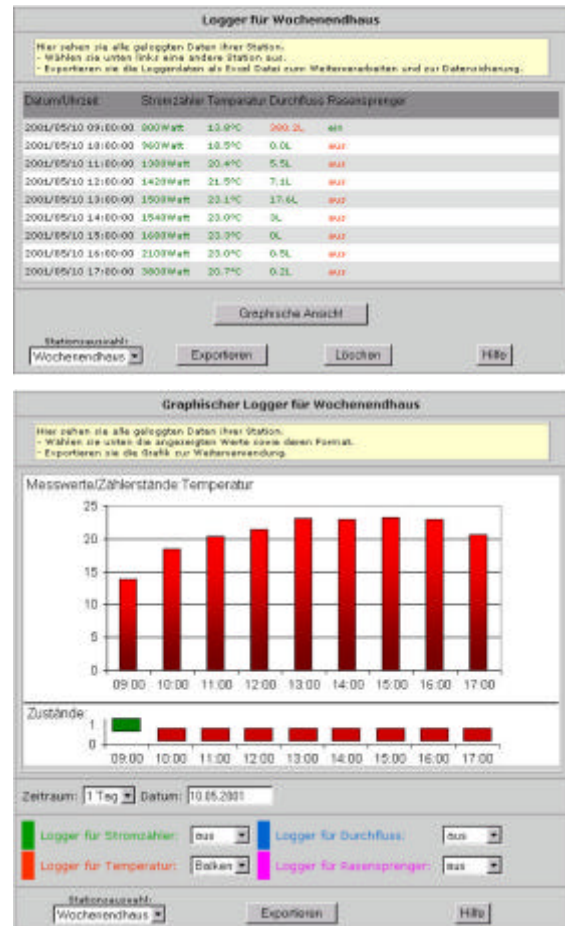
Logger für Wochenendhaus

Hier sehen sie alle geloggten Daten ihrer Station.
- Wählen sie unten links eine andere Station aus.
- Exportieren sie die Loggendaten als Excel Datei zum Weiterverarbeiten und zur Datensicherung.

| Datum/Uhrzeit | Stromzähler | Temperatur | Durchfluss | Rasensprenger |
|---|---|---|---|---|
| 2001/05/10 09:00:00 | 900Watt | 13.8°C | 300.2L | ein |
| 2001/05/10 10:00:00 | 960Watt | 18.5°C | 0.0L | aus |
| 2001/05/10 11:00:00 | 1080Watt | 20.4°C | 5.5L | aus |
| 2001/05/10 12:00:00 | 1420Watt | 21.5°C | 7.1L | aus |
| 2001/05/10 13:00:00 | 1500Watt | 23.1°C | 17.6L | aus |
| 2001/05/10 14:00:00 | 1540Watt | 23.0°C | 3L | aus |
| 2001/05/10 15:00:00 | 1600Watt | 23.3°C | 0L | aus |
| 2001/05/10 16:00:00 | 2100Watt | 23.0°C | 0.5L | aus |
| 2001/05/10 17:00:00 | 3800Watt | 20.7°C | 0.2L | aus |

Graphische Ansicht

Stationsauswahl:
Wochenendhaus
Exportieren
Löschen
Hilfe

Graphischer Logger für Wochenendhaus

Hier sehen sie alle geloggten Daten ihrer Station.
- Wählen sie unten die angezeigten Werte sowie deren Format.
- Exportieren sie die Grafik zur Weiterverwendung.

Messwerte/Zählerstände Temperatur

25
20
15
10
5
0
09:00 10:00 11:00 12:00 13:00 14:00 15:00 16:00 17:00

Zustände
1
0
09:00 10:00 11:00 12:00 13:00 14:00 15:00 16:00 17:00

Zeitraum: 1 Tag Datum: 10.05.2001

Logger für Stromzähler: aus
Logger für Durchfluss: aus
Logger für Temperatur: Balken
Logger für Rasensprenger: aus

Stationsauswahl:
Wochenendhaus
Exportieren
Hilfe